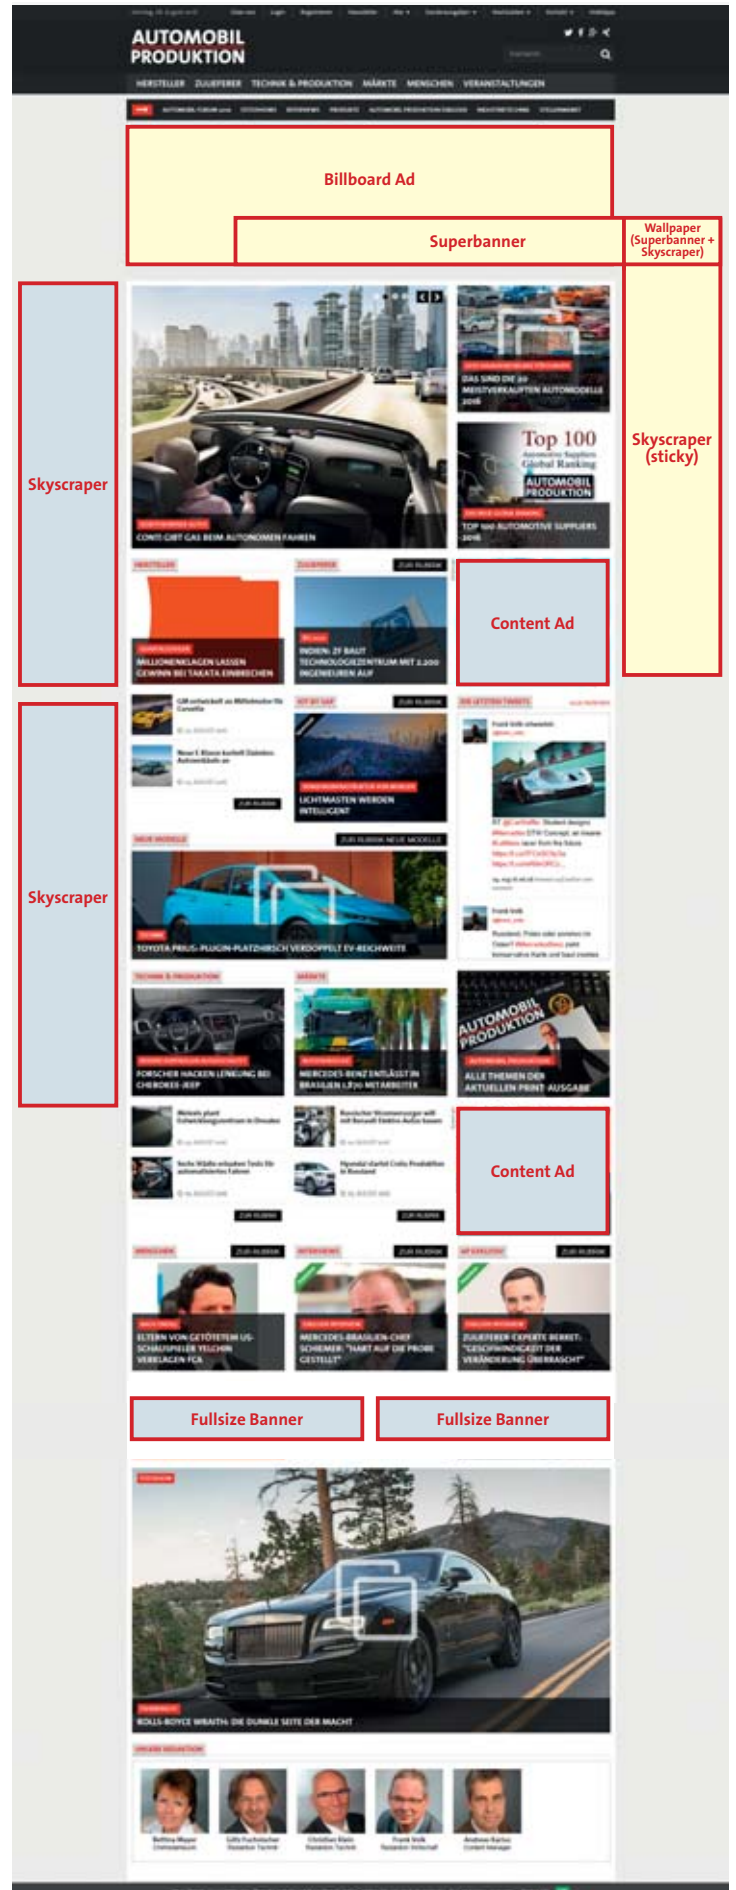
AUTOMOBIL PRODUKTION

HERSTELLER ZULIEFERER TECHNIK & PRODUKTION MÄRKTE MENSCHEN VERANSTALTUNGEN

Billboard Ad

Superbanner

Wallpaper (Superbanner + Skyscraper)

Skyscraper

Skyscraper (sticky)

CONTI GIBT GAS BEIM AUTONOMEN FAHREN

DAS SIND DIE 20 MEISTVERKAUFTEN AUTOMODELLE 2016

Top 100

AUTOMOBIL PRODUKTION

TOP 100 AUTOMOTIVE SUPPLIERS 2016

MILLIONENKLAGEN LASSEN GEWINN BEI TAKATA EINBRECHEN

INDIEN: ZF BAUT TECHNOLOGIEZENTRUM MIT 2.200 INGENIEUREN AUF

Content Ad

LICHTMASTEN WERDEN INTELLIGENT

Skyscraper

TOYOTA PRIUS-PLUGIN-PLATZHIRSCH VERDOPPELT EV-REICHWEITE

FORSCHER HACKEN LENKUNG BEI CHEROKEE-JEEP

MERCEDES-BENZ ENTLÄSST IN BRASILIEN 1.370 MITARBEITER

AUTOMOBIL PRODUKTION

ALLE THEMEN DER AKTUELLEN PRINT-AUSGABE

Content Ad

ELTERN VON GETÖTETEM US-SCHAUSPIELER YELCHIN VERKLAGEN FCA

MERCEDES-BRASILIEN-CHEF SCHIEMER: "HART AUF DIE PROBE GESTELLT"

ZULIEFERER-EXPERTE BERRET: "GESCHWINDIGKEIT DER VERÄNDERUNG ÜBERRASCHT"

Fullsize Banner

Fullsize Banner

ROLLS-ROYCE WRAITH: DIE DUNKLE SEITE DER MACHT